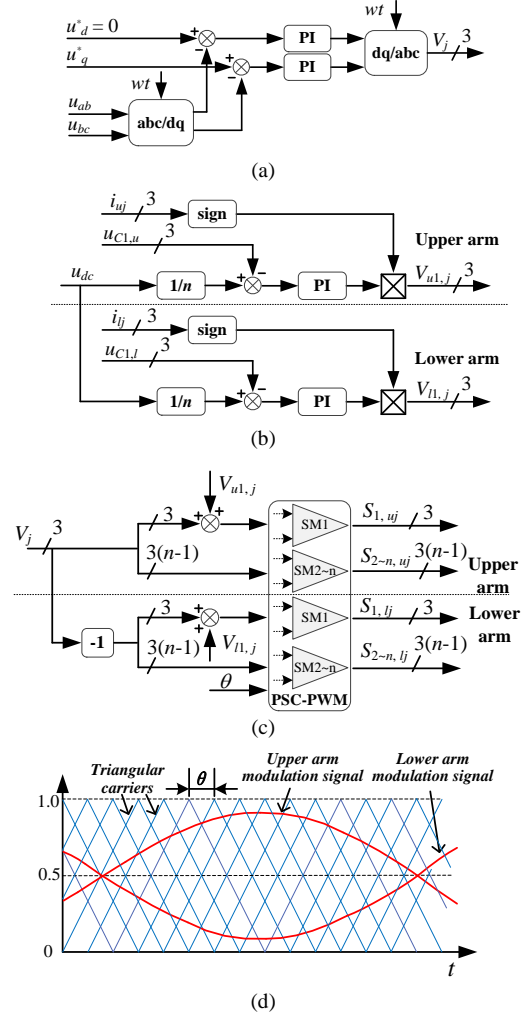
$u^*_d = 0$
$u^*_q$
$wt$
$u_{ab}$
$u_{bc}$
abc/dq
+ − + −
PI
PI
$wt$
dq/abc
$V_j$ 3

(a)

$i_{uj}$ 3
sign
$u_{C1,u}$ 3
$u_{dc}$
1/$n$
+ −
PI
Upper arm
$V_{u1,j}$ 3
$i_{lj}$ 3
sign
$u_{C1,l}$ 3
1/$n$
+ −
PI
Lower arm
$V_{l1,j}$ 3

(b)

$V_{u1,j}$
$V_j$ 3
3
+ +
$3(n-1)$
SM1
SM2~n
$S_{1,uj}$ 3
$S_{2\sim n,uj}$ $3(n-1)$
Upper arm
-1
3
+ +
$3(n-1)$
$V_{l1,j}$
SM1
SM2~n
$S_{1,lj}$ 3
$S_{2\sim n,lj}$ $3(n-1)$
Lower arm
$\theta$
PSC-PWM

(c)

Triangular carriers
$\theta$
Upper arm modulation signal
Lower arm modulation signal
1.0
0.5
0
$t$

(d)